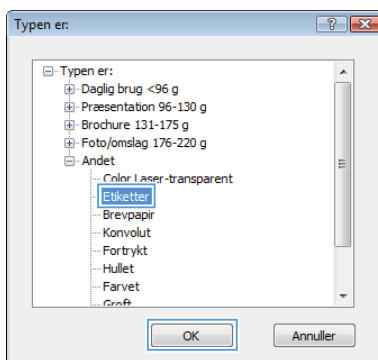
Typen er:

?

Typen er:
Daglig brug <96 g
Præsentation 96-130 g
Brochure 131-175 g
Foto/omslag 176-220 g
Andet
Color Laser-transparent
Etiketter
Brevpapir
Konvolut
Fortrykt
Hullet
Farvet
Groft

OK
Annuller